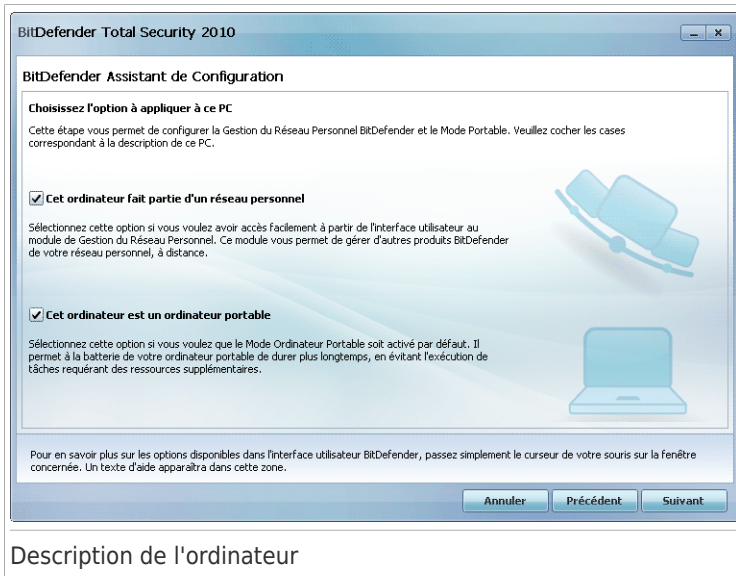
BitDefender Total Security 2010

BitDefender Assistant de Configuration

Choisissez l'option à appliquer à ce PC

Cette étape vous permet de configurer la Gestion du Réseau Personnel BitDefender et le Mode Portable. Veuillez cocher les cases correspondant à la description de ce PC.

Cet ordinateur fait partie d'un réseau personnel

Sélectionnez cette option si vous voulez avoir accès facilement à partir de l'interface utilisateur au module de Gestion du Réseau Personnel. Ce module vous permet de gérer d'autres produits BitDefender de votre réseau personnel, à distance.

Cet ordinateur est un ordinateur portable

Sélectionnez cette option si vous voulez que le Mode Ordinateur Portable soit activé par défaut. Il permet à la batterie de votre ordinateur portable de durer plus longtemps, en évitant l'exécution de tâches requérant des ressources supplémentaires.

Pour en savoir plus sur les options disponibles dans l'interface utilisateur BitDefender, passez simplement le curseur de votre souris sur la fenêtre concernée. Un texte d'aide apparaîtra dans cette zone.

Annuler Précédent Suivant

Description de l'ordinateur